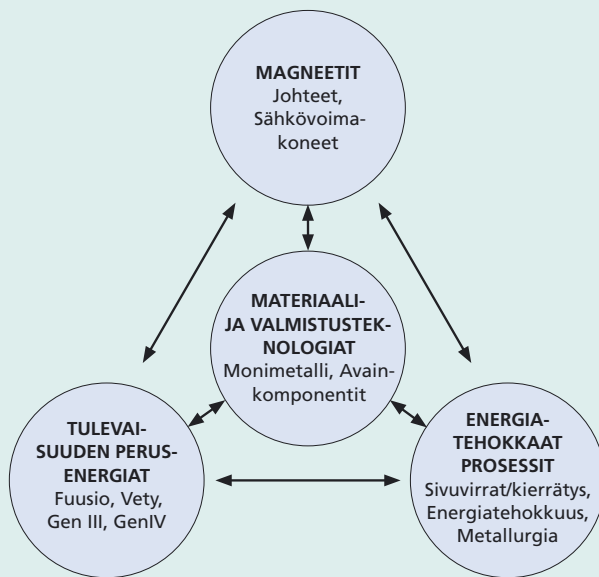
MAGNEETIT
Johteet, Sähkövoimakoneet

MATERIAALI- JA VALMISTUSTEKNOLOGIAT
Monimetalli, Avainkomponentit

TULEVAISUUDEN PERUSENERGIAT
Fuusio, Vety, Gen III, GenIV

ENERGIATEHOKKAAT PROSESSIT
Sivuvirrat/kierrätys, Energiatehokkuus, Metallurgia